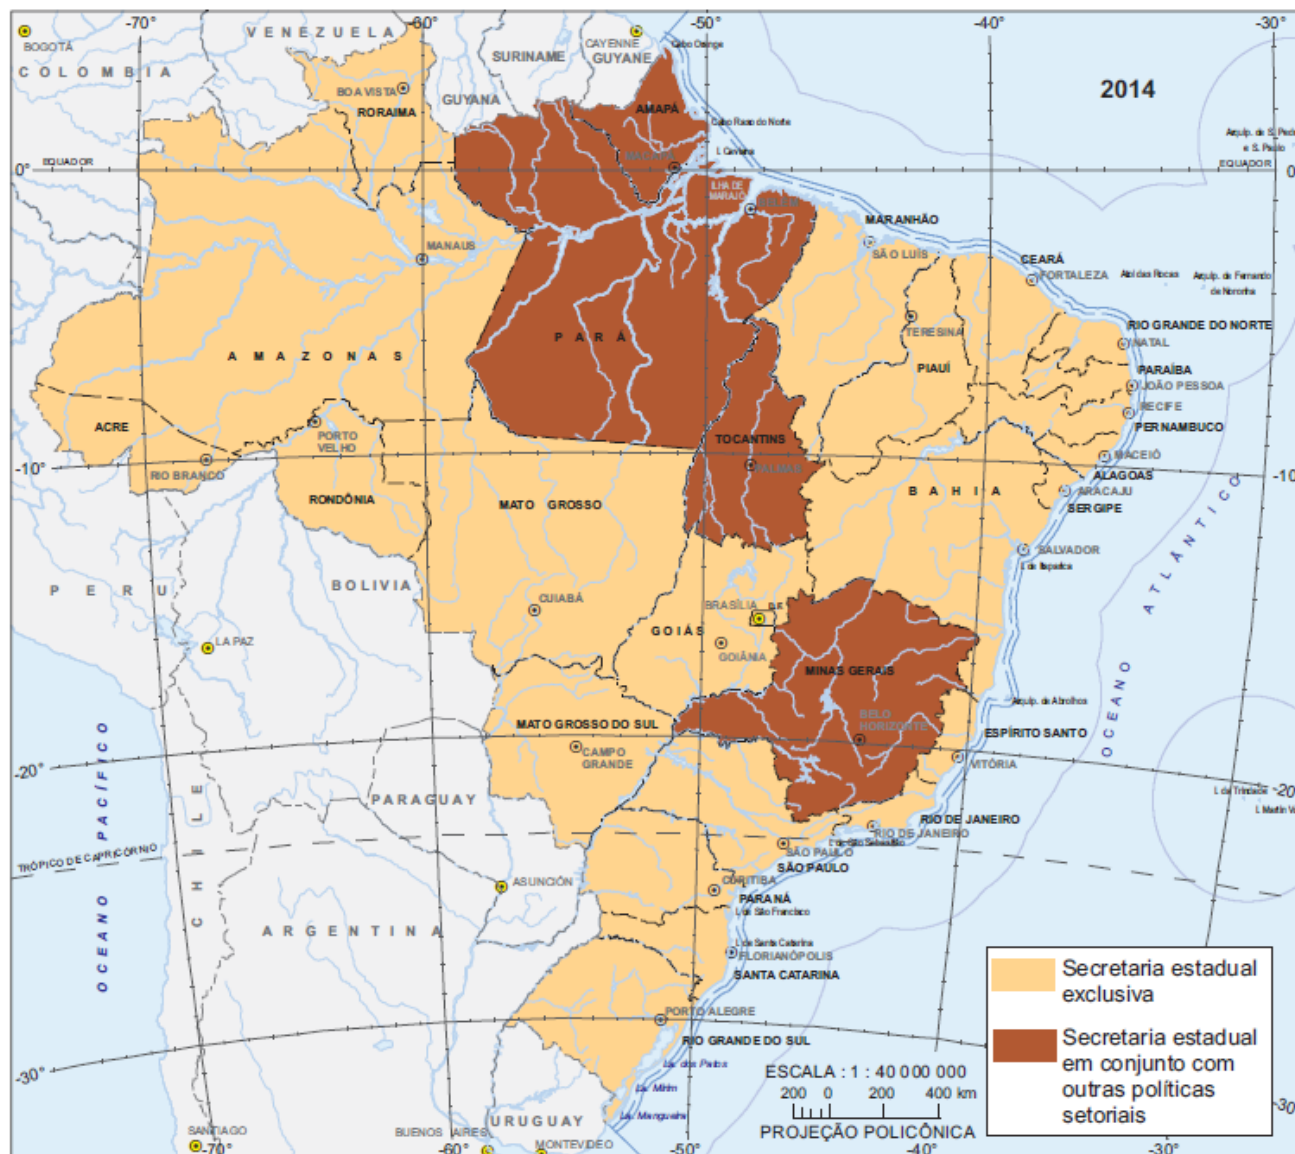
2014

-70° -60° -50° -40° -30°

BOGOTÁ
COLOMBIA
VENEZUELA
SURINAME
CAYENNE
GUYANE
Cabo Orange
GUYANA
BOA VISTA
RORAIMA
AMAPÁ
Cabo Raso do Norte
MACAPÁ
I. Caviana
EQUADOR
0°
Arquip. de S. Pedro e S. Paulo
EQUADOR
ILHA DE MARAJÓ
BELÉM
MARANHÃO
SÃO LUÍS
MANAUS
CEARÁ
FORTALEZA
Atol das Rocas
Arquip. de Fernando de Noronha
PARÁ
TERESINA
RIO GRANDE DO NORTE
NATAL
AMAZONAS
PIAUÍ
PARAÍBA
JOÃO PESSOA
RECIFE
PERNAMBUCO
ACRE
PORTO VELHO
TOCANTINS
MACEIÓ
-10°
RIO BRANCO
PALMAS
ALAGOAS
ARACAJU
BAHIA
SERGIPE
RONDÔNIA
MATO GROSSO
SALVADOR
I. de Itaparica
PERU
BOLIVIA
CUIABÁ
BRASÍLIA
DF
LA PAZ
GOIÁS
GOIÂNIA
ATLÂNTICO
MINAS GERAIS
OCEANO
Arquip. de Abrolhos
BELO HORIZONTE
MATO GROSSO DO SUL
ESPÍRITO SANTO
CAMPO GRANDE
OCEANO PACÍFICO
-20°
VITÓRIA
PARAGUAY
I. da Trindade
I. Martin Vaz
CHILE
RIO DE JANEIRO
RIO DE JANEIRO
I. de São Sebastião
TRÓPICO DE CAPRICÓRNIO
SÃO PAULO
SÃO PAULO
ASUNCIÓN
CURITIBA
PARANÁ
I. de São Francisco
ARGENTINA
I. de Santa Catarina
FLORIANÓPOLIS
SANTA CATARINA
PORTO ALEGRE
RIO GRANDE DO SUL
-30°
Lagoa dos Patos
Lagoa Mirim
Lagoa Mangueira
URUGUAY
SANTIAGO
BUENOS AIRES
MONTEVIDEO

ESCALA : 1 : 40 000 000
200 0 200 400 km
PROJEÇÃO POLICÔNICA

Secretaria estadual exclusiva
Secretaria estadual em conjunto com outras políticas setoriais